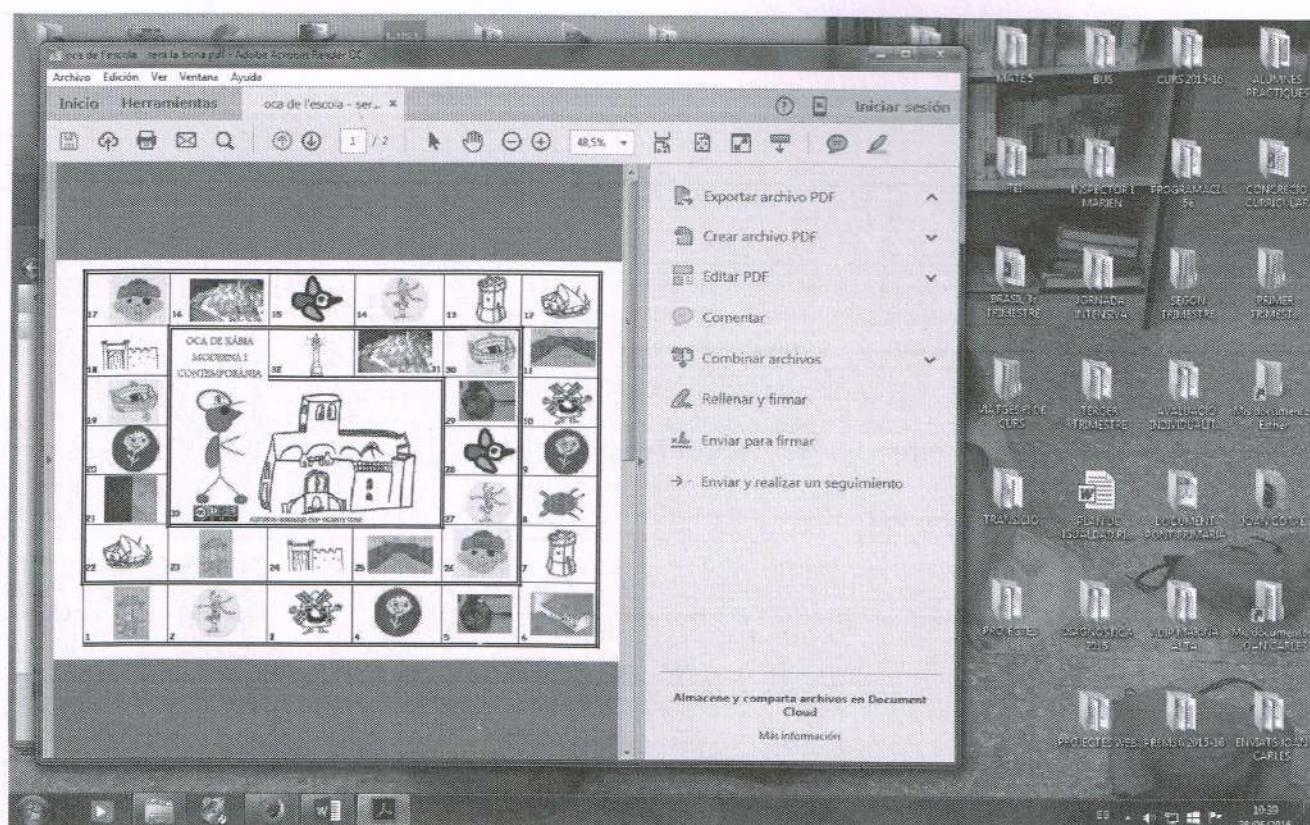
oca de l'escola - ser la bona.pdf - Adobe Acrobat Reader DC

Archivo Edición Ver Ventana Ayuda

Inicio Herramientas oca de l'escola - ser... ×

Iniciar sesión

1 / 2

48,5%

17 16 15 14 13 12

18 OCA DE XÀBIA MODERNA I CONTEMPORÀNIA 32 31 30 11

19 29 10

20 28 9

21 33 27 8

22 23 24 25 26 7

1 2 3 4 5 6

Exportar archivo PDF

Crear archivo PDF

Editar PDF

Comentar

Combinar archivos

Rellenar y firmar

Enviar para firmar

Enviar y realizar un seguimiento

Almacene y comparta archivos en Document Cloud

Más información

MATES

BUS

CURS 2015-16

ALUMNES PRACTIQUES

TEI

INSPECTOR I MARIEN

PROGRAMACI... 5è

CONCRECIÓ CURRICULAR

BRASIL 3r TRIMESTRE

JORNADA INTENSIVA

SEGON TRIMESTRE

PRIMER TRIMESTRE

MATERIAL DE CURS

TERCER TRIMESTRE

AVALUACIÓ INDIVIDUALIT...

Mis documentos Esther

TRANSICIÓ

PLAN DE IGUALDAD PR...

DOCUMENT PONT PRIMÀRIA

JOAN CORE

PROJECTES

DIAGNÒSTICA 2016

ADP MARTA AITH

Mis documentos JOAN CARLES

PROJECTES WEB

PRIMS 2015-16

ENVIATS JOAN CARLES

ES 10:39